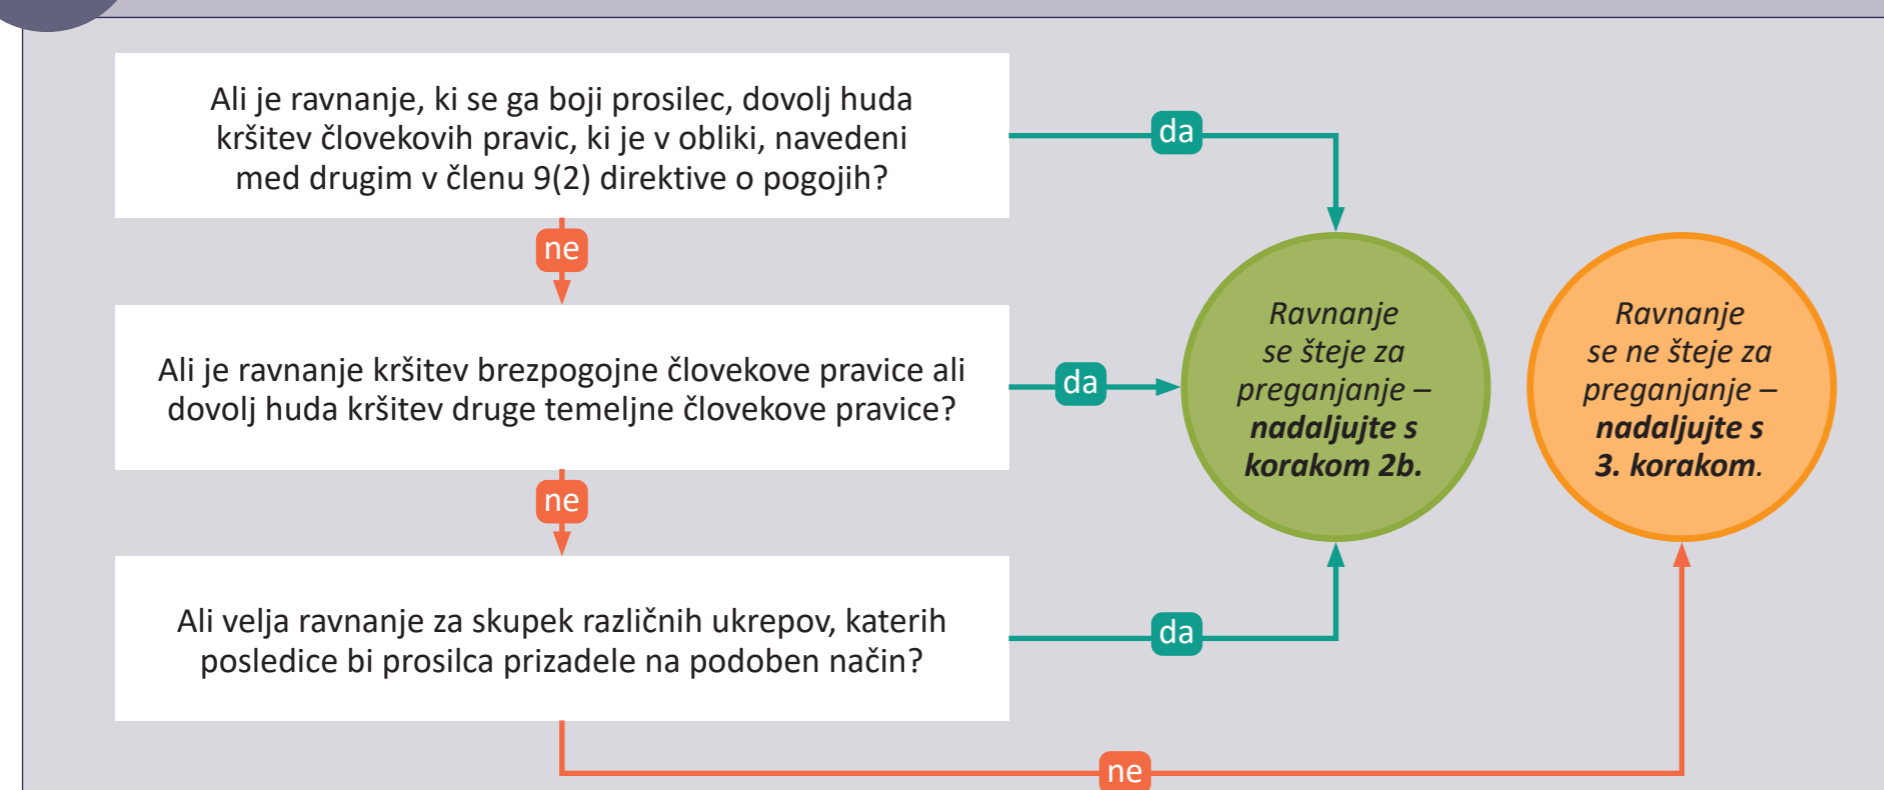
Ali je ravnanje, ki se ga boji prosilec, dovolj huda kršitev človekovih pravic, ki je v obliki, navedeni med drugim v členu 9(2) direktive o pogojih?

da

ne

Ali je ravnanje kršitev brezpogojne človekove pravice ali dovolj huda kršitev druge temeljne človekove pravice?

da

ne

Ali velja ravnanje za skupek različnih ukrepov, katerih posledice bi prosilca prizadele na podoben način?

da

ne

*Ravnanje se šteje za preganjanje –* ***nadaljujte s korakom 2b.***

*Ravnanje se ne šteje za preganjanje –* ***nadaljujte s 3. korakom****.*